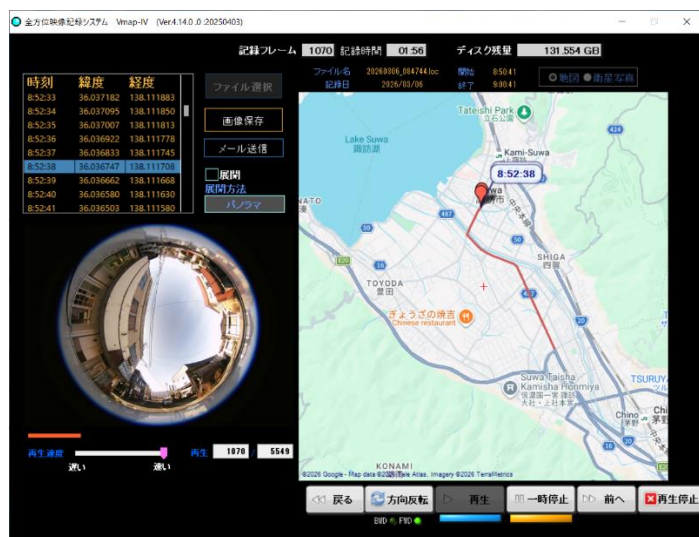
全方位映像記録システム Vmap-IV (Ver.4.14.0.0 :20250403)

記録フレーム 1070 記録時間 01:56 ディスク残量 131.554 GB

ファイル名 20260306_084744.loc 記録日 2026/03/06 開始 8:50:41 終了 9:30:41

地図 衛星写真

| 時刻 | 緯度 | 経度 |
|---|---|---|
| 8:52:33 | 36.037182 | 138.111883 |
| 8:52:34 | 36.037095 | 138.111850 |
| 8:52:35 | 36.037007 | 138.111813 |
| 8:52:36 | 36.036922 | 138.111778 |
| 8:52:37 | 36.036833 | 138.111745 |
| 8:52:38 | 36.036747 | 138.111708 |
| 8:52:39 | 36.036662 | 138.111668 |
| 8:52:40 | 36.036580 | 138.111630 |
| 8:52:41 | 36.036503 | 138.111580 |

ファイル選択

画像保存

メール送信

展開

展開方法

パノラマ

Tateishi Park 立石公園

Lake Suwa 諏訪湖

Kami-Suwa

8:52:38

諏訪市

NATO

467

SHIGA 四賀

TOYODA 豊田

ぎょうざの満洲 Chinese restaurant

Suwa Taisha Kamisha Honmiya 諏訪大社上社本宮

TSURUY

Chino 茅野

KONAMI

©2026 Google - Map data ©2026 Zenrin, Imagery ©2026 TerraMetrics

再生速度 遅い 速い

再生 1070 5549

戻る 方向反転 再生 一時停止 前へ 再生停止

BWD FWD